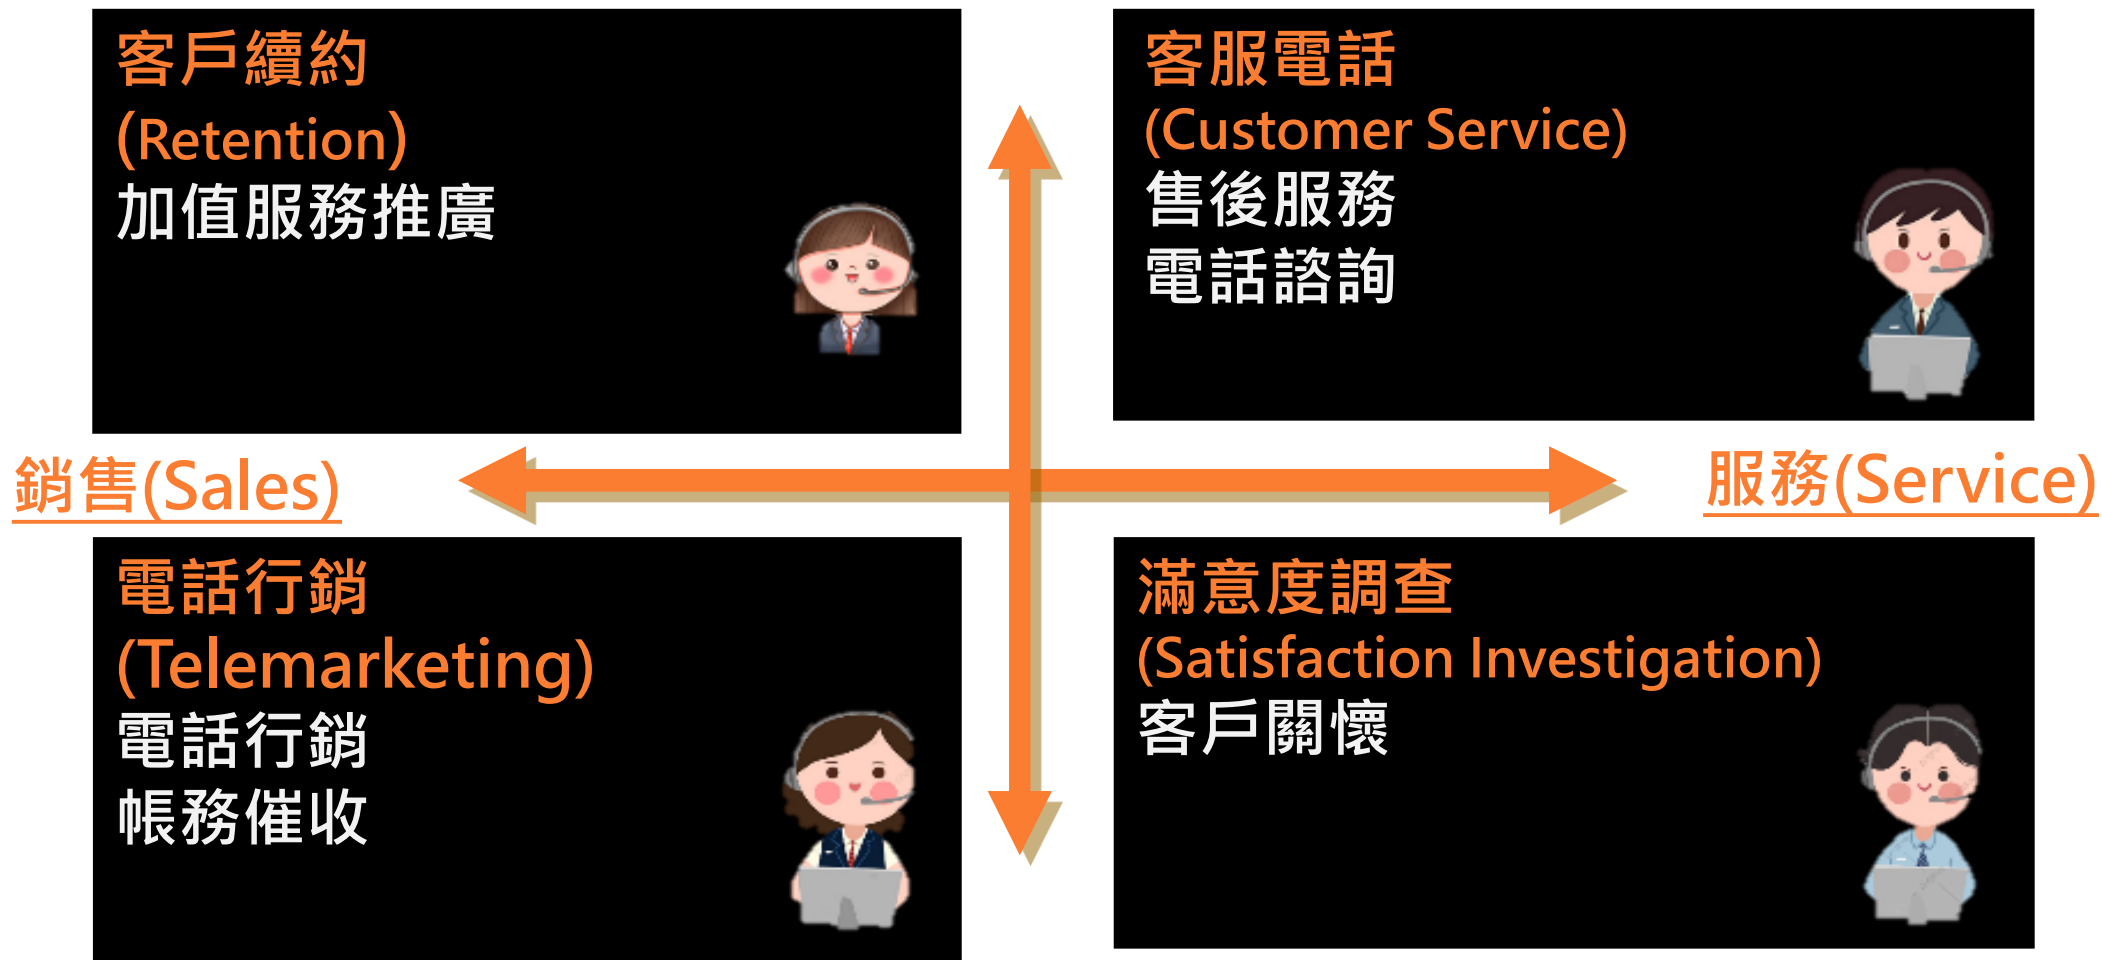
客戶續約
(Retention)
加值服務推廣

客服電話
(Customer Service)
售後服務
電話諮詢

銷售(Sales)

服務(Service)

電話行銷
(Telemarketing)
電話行銷
帳務催收

滿意度調查
(Satisfaction Investigation)
客戶關懷